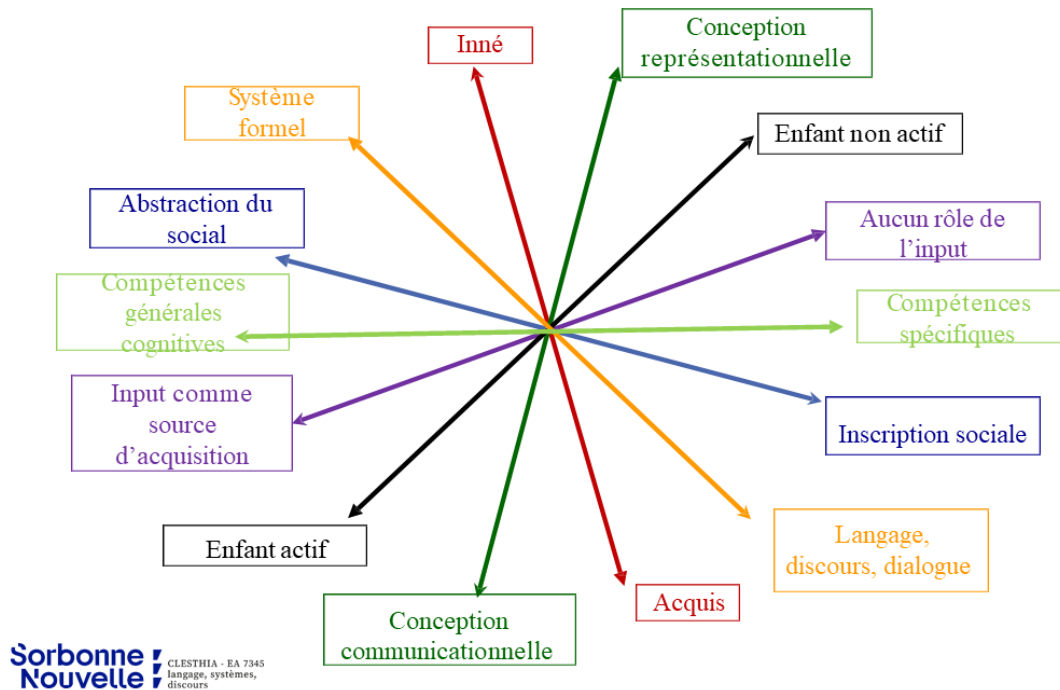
Inné

Conception représentationnelle

Système formel

Enfant non actif

Abstraction du social

Aucun rôle de l'input

Compétences générales cognitives

Compétences spécifiques

Input comme source d'acquisition

Inscription sociale

Enfant actif

Langage, discours, dialogue

Acquis

Conception communicationnelle

Sorbonne Nouvelle

CLESTHIA - EA 7345 langage, systèmes, discours